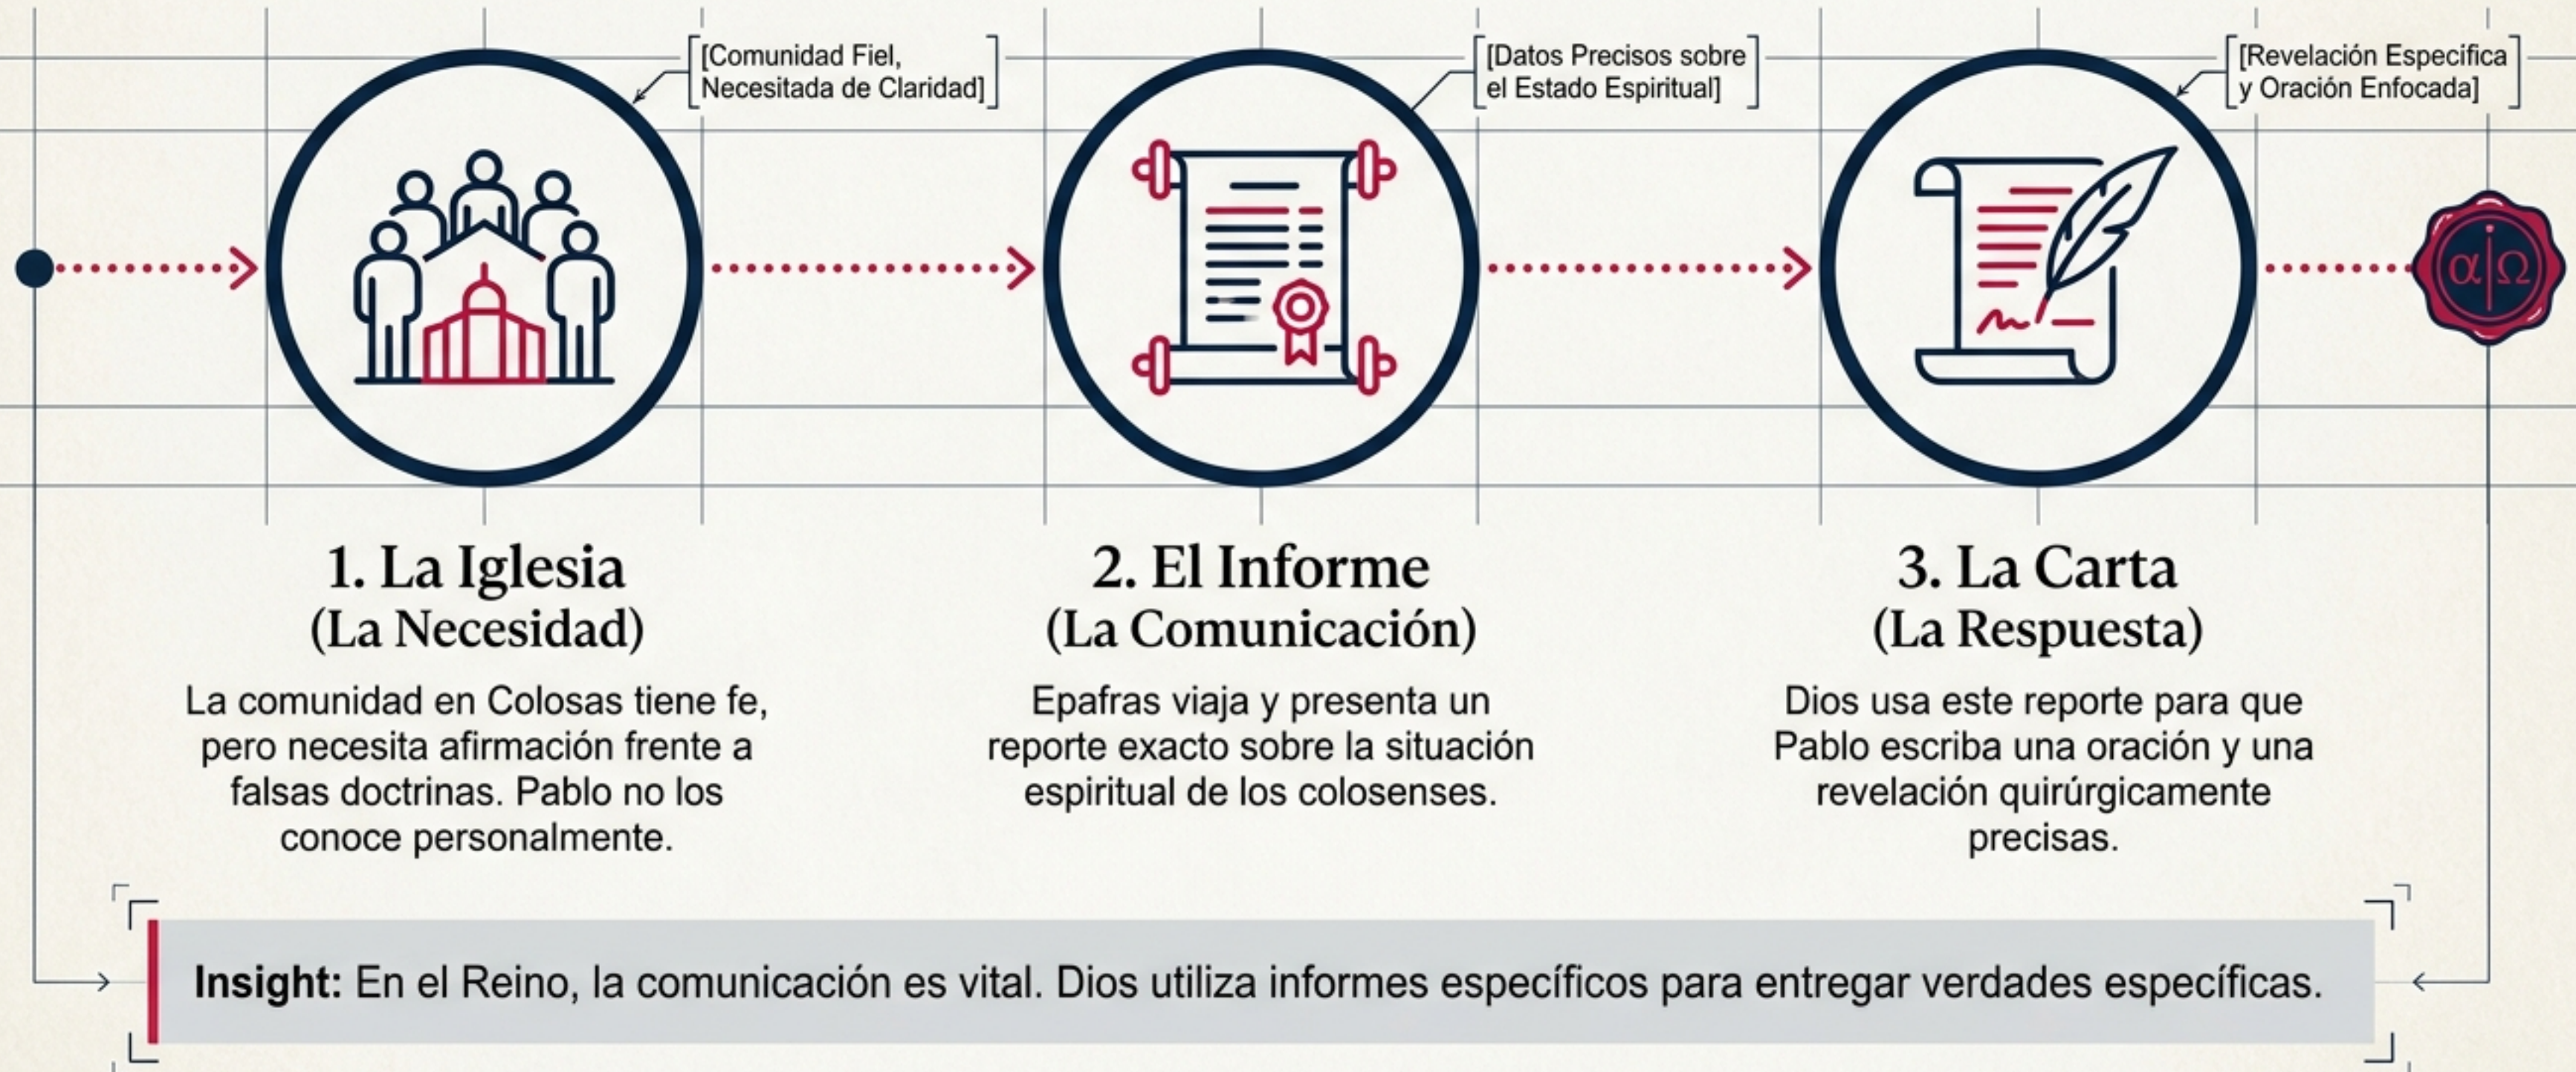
[Comunidad Fiel, Necesitada de Claridad]

[Datos Precisos sobre el Estado Espiritual]

[Revelación Específica y Oración Enfocada]

α | Ω

1. La Iglesia
(La Necesidad)

La comunidad en Colosas tiene fe, pero necesita afirmación frente a falsas doctrinas. Pablo no los conoce personalmente.

2. El Informe
(La Comunicación)

Epafras viaja y presenta un reporte exacto sobre la situación espiritual de los colosenses.

3. La Carta
(La Respuesta)

Dios usa este reporte para que Pablo escriba una oración y una revelación quirúrgicamente precisas.

**Insight:** En el Reino, la comunicación es vital. Dios utiliza informes específicos para entregar verdades específicas.